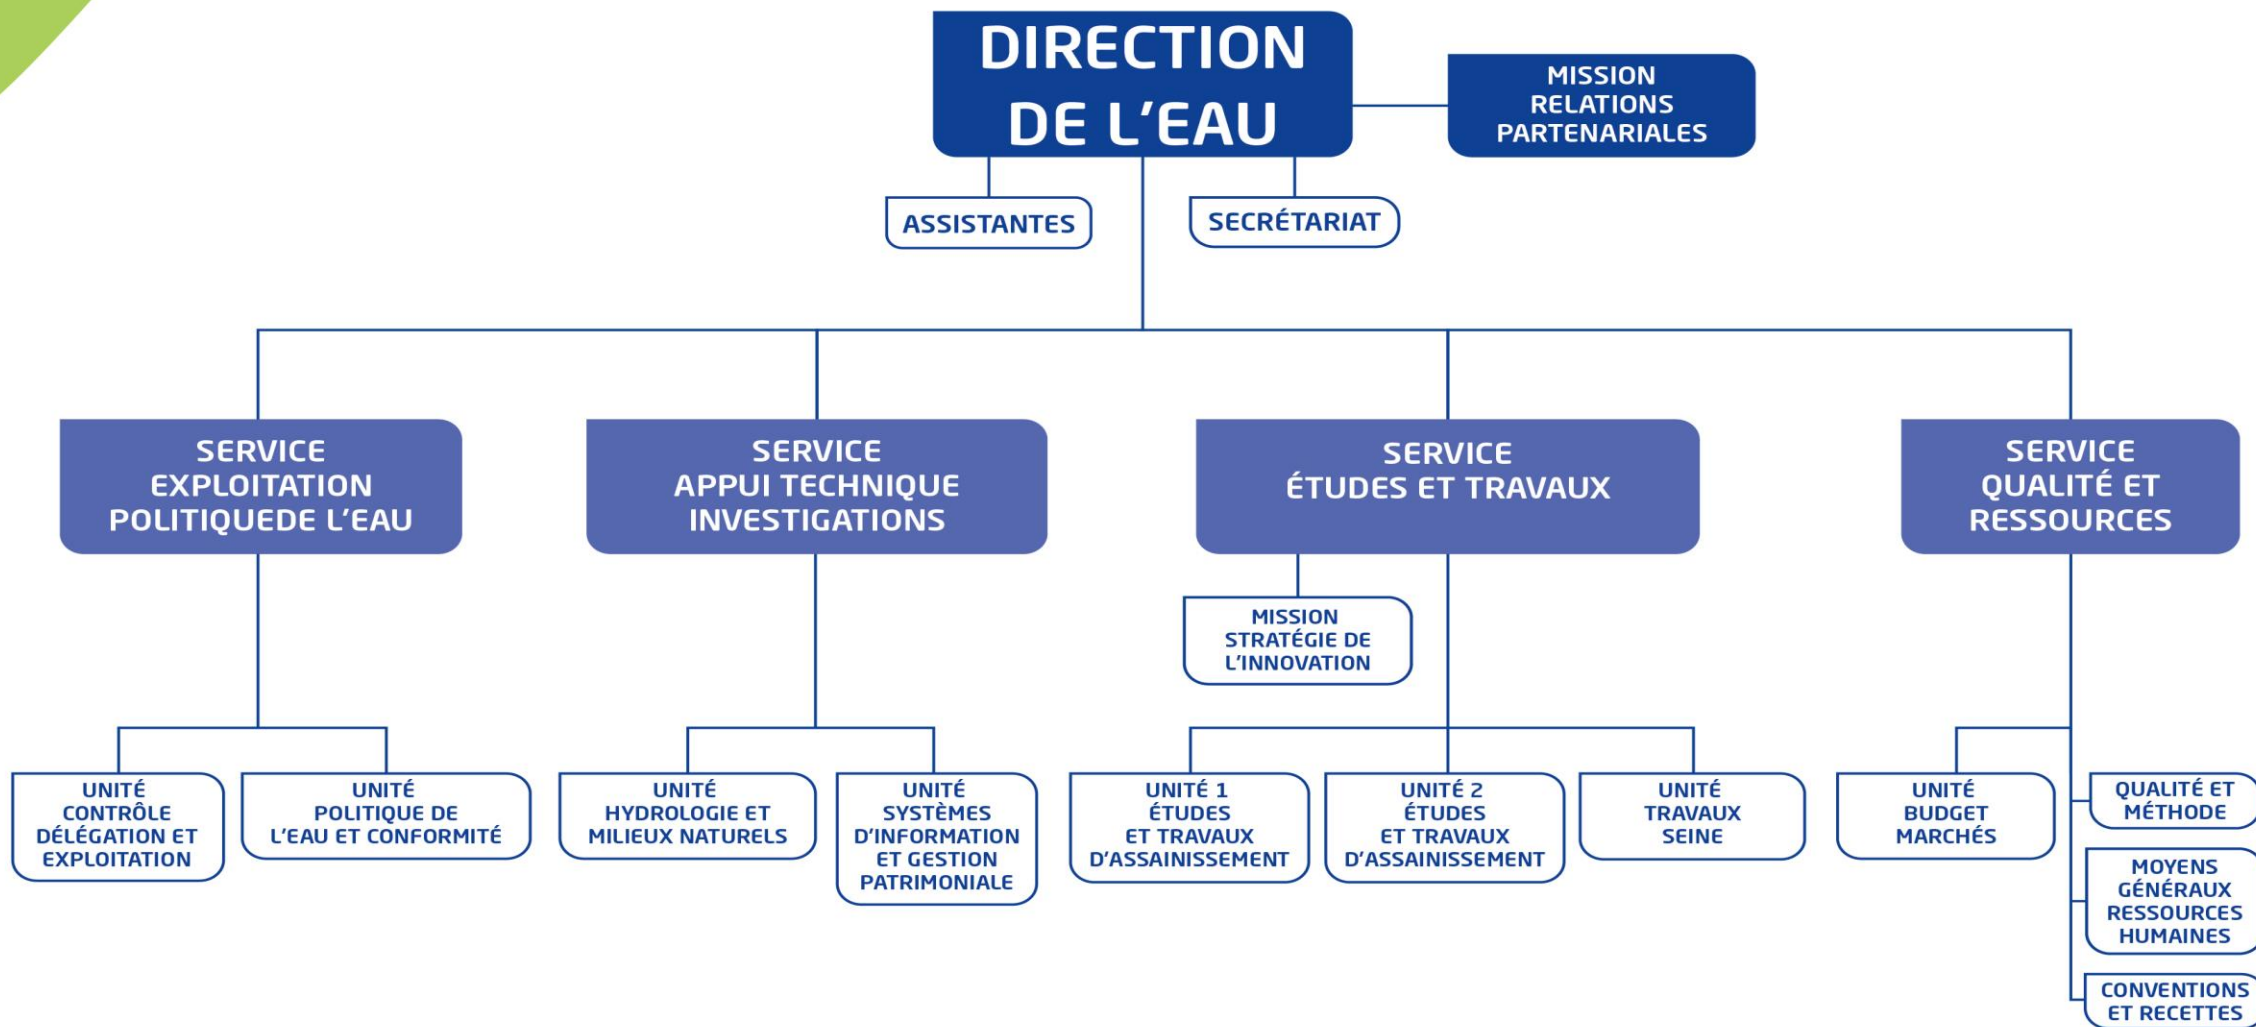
DIRECTION DE L'EAU

MISSION RELATIONS PARTENARIALES

ASSISTANTES

SECRÉTARIAT

SERVICE EXPLOITATION POLITIQUEDE L'EAU

SERVICE APPUI TECHNIQUE INVESTIGATIONS

SERVICE ÉTUDES ET TRAVAUX

SERVICE QUALITÉ ET RESSOURCES

MISSION STRATÉGIE DE L'INNOVATION

UNITÉ CONTRÔLE DÉLÉGATION ET EXPLOITATION

UNITÉ POLITIQUE DE L'EAU ET CONFORMITÉ

UNITÉ HYDROLOGIE ET MILIEUX NATURELS

UNITÉ SYSTÈMES D'INFORMATION ET GESTION PATRIMONIALE

UNITÉ 1 ÉTUDES ET TRAVAUX D'ASSAINISSEMENT

UNITÉ 2 ÉTUDES ET TRAVAUX D'ASSAINISSEMENT

UNITÉ TRAVAUX SEINE

UNITÉ BUDGET MARCHÉS

QUALITÉ ET MÉTHODE

MOYENS GÉNÉRAUX RESSOURCES HUMAINES

CONVENTIONS ET RECETTES